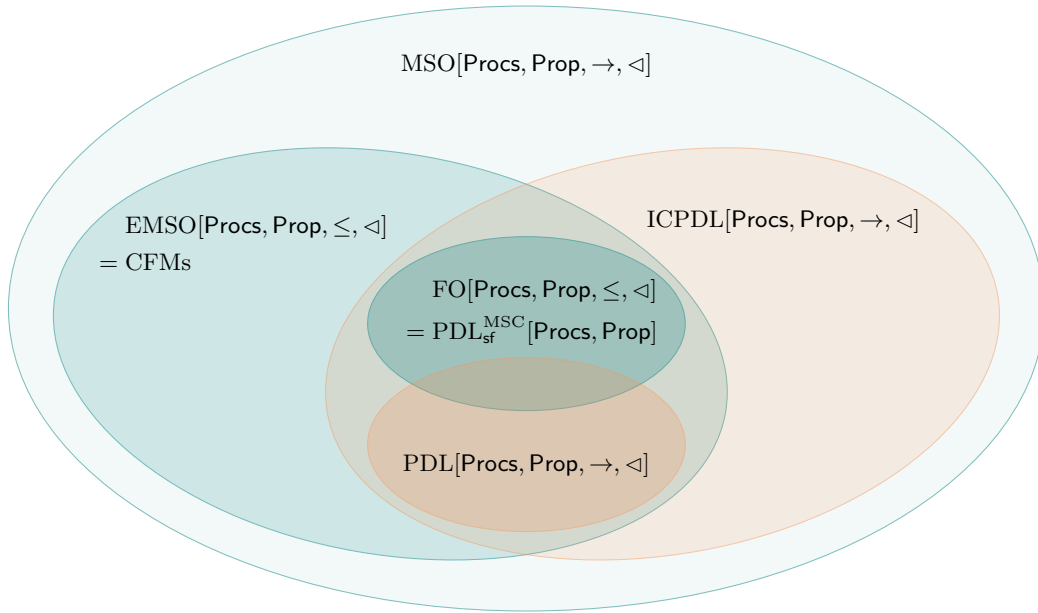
$\mathrm{MSO}[\mathsf{Procs}, \mathsf{Prop}, \rightarrow, \lhd]$

$\mathrm{EMSO}[\mathsf{Procs}, \mathsf{Prop}, \leq, \lhd]$
$= \mathrm{CFMs}$

$\mathrm{ICPDL}[\mathsf{Procs}, \mathsf{Prop}, \rightarrow, \lhd]$

$\mathrm{FO}[\mathsf{Procs}, \mathsf{Prop}, \leq, \lhd]$
$= \mathrm{PDL}_{\mathsf{sf}}^{\mathrm{MSC}}[\mathsf{Procs}, \mathsf{Prop}]$

$\mathrm{PDL}[\mathsf{Procs}, \mathsf{Prop}, \rightarrow, \lhd]$